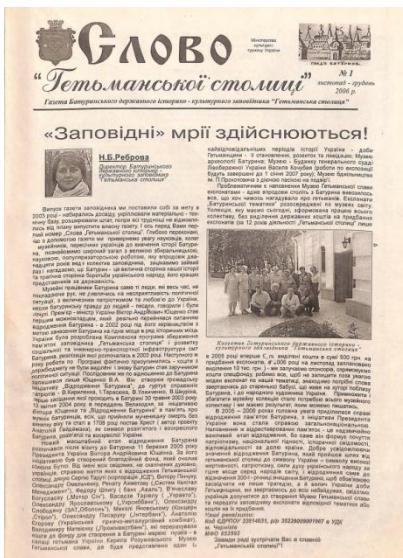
Слово
"Гетьманської столиці"

Міністерство культури і туризму України

ПАЛАЦ БАТУРИНА

№ 1
листопад - грудень
2006 р.

Газета Батуринського державного історико - культурного заповідника "Гетьманська столиця"

«Заповідні» мрії здійснюються!

Н.Б.Реброва

Директор Батуринського державного історико-культурного заповідника "Гетьманська столиця"

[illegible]

Експозиція Батуринського державного історико-культурного заповідника "Гетьманська столиця"

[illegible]

Наш ЄДРПОУ 33314635, р/р 35223009001907 в УДК м. Чернігів
МФО 853592

Чекаємо на зустріч з Вами в «Гетьманській столиці»!